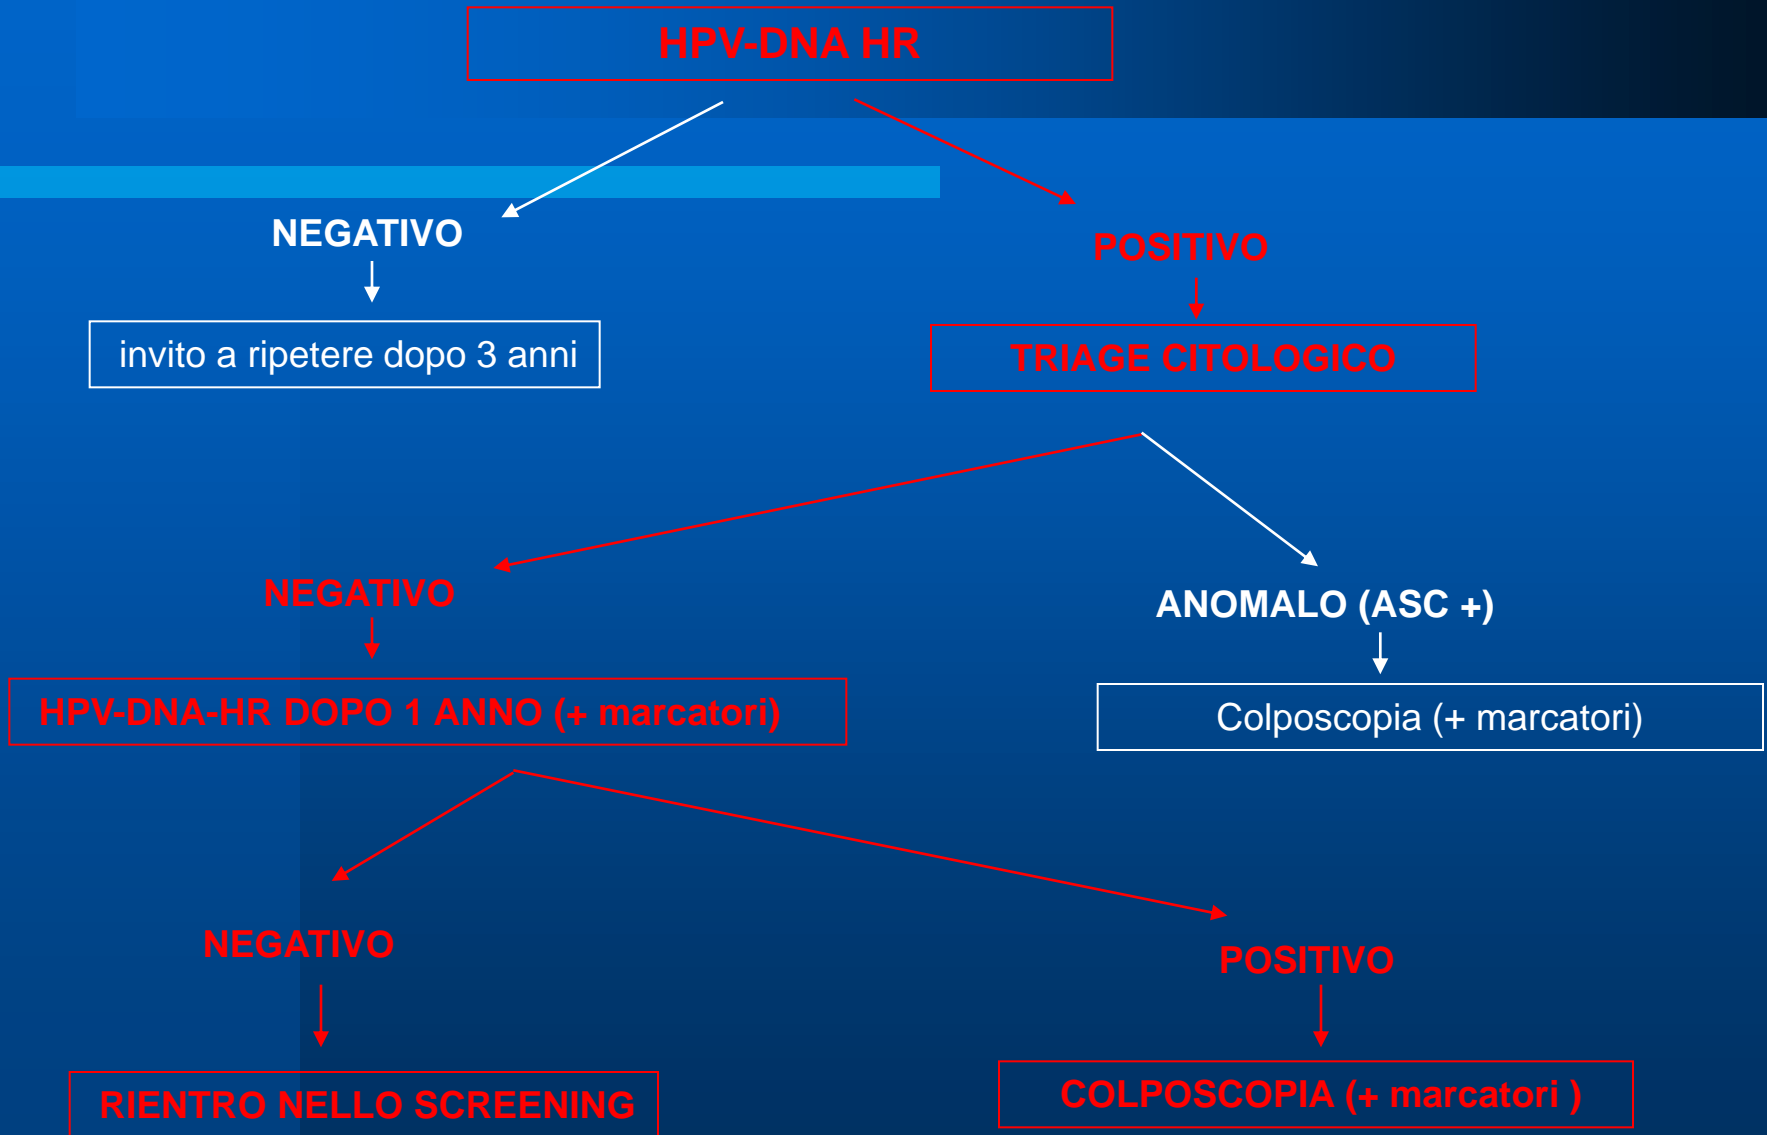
HPV-DNA HR

NEGATIVO

invito a ripetere dopo 3 anni

POSITIVO

TRIAGE CITOLOGICO

NEGATIVO

HPV-DNA-HR DOPO 1 ANNO (+ marcatori)

ANOMALO (ASC +)

Colposcopia (+ marcatori)

NEGATIVO

RIENTRO NELLO SCREENING

POSITIVO

COLPOSCOPIA (+ marcatori )